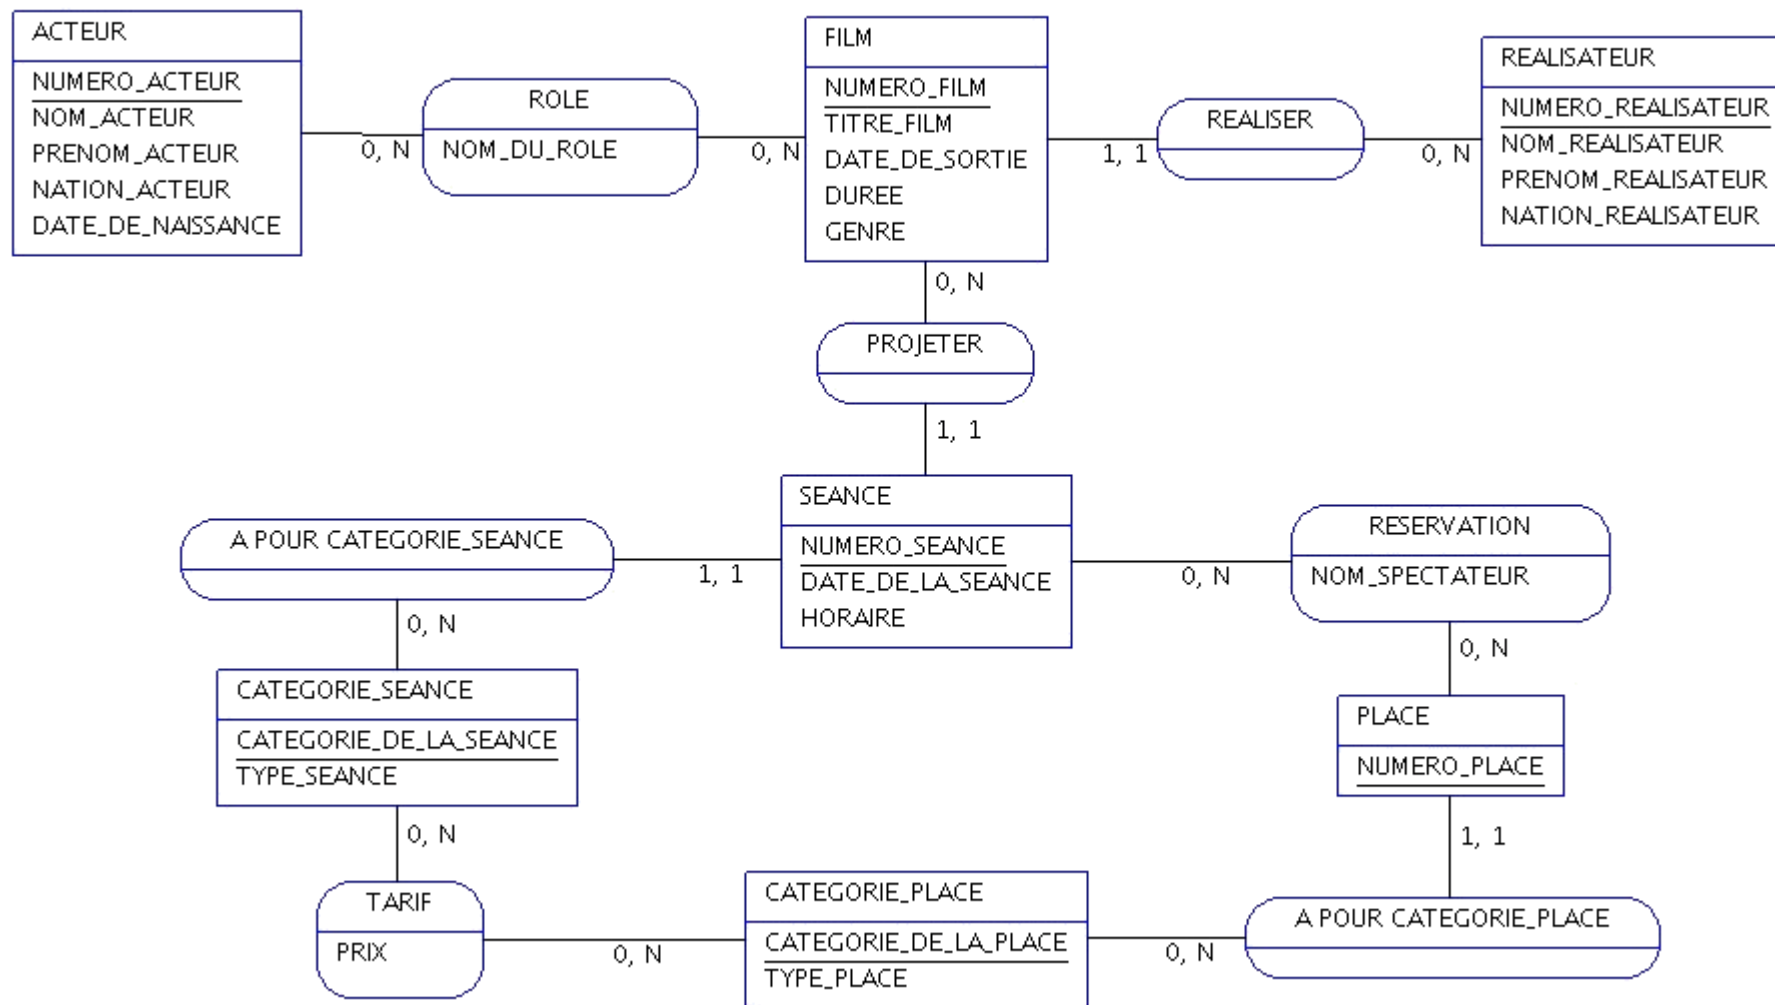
ACTEUR
NUMERO_ACTEUR
NOM_ACTEUR
PRENOM_ACTEUR
NATION_ACTEUR
DATE_DE_NAISSANCE

0, N

ROLE
NOM_DU_ROLE

0, N

FILM
NUMERO_FILM
TITRE_FILM
DATE_DE_SORTIE
DUREE
GENRE

1, 1

REALISER

0, N

REALISATEUR
NUMERO_REALISATEUR
NOM_REALISATEUR
PRENOM_REALISATEUR
NATION_REALISATEUR

0, N

PROJETER

1, 1

SEANCE
NUMERO_SEANCE
DATE_DE_LA_SEANCE
HORAIRE

A POUR CATEGORIE_SEANCE

1, 1

0, N

RESERVATION
NOM_SPECTATEUR

0, N

0, N

CATEGORIE_SEANCE
CATEGORIE_DE_LA_SEANCE
TYPE_SEANCE

PLACE
NUMERO_PLACE

0, N

1, 1

TARIF
PRIX

0, N

CATEGORIE_PLACE
CATEGORIE_DE_LA_PLACE
TYPE_PLACE

0, N

A POUR CATEGORIE_PLACE